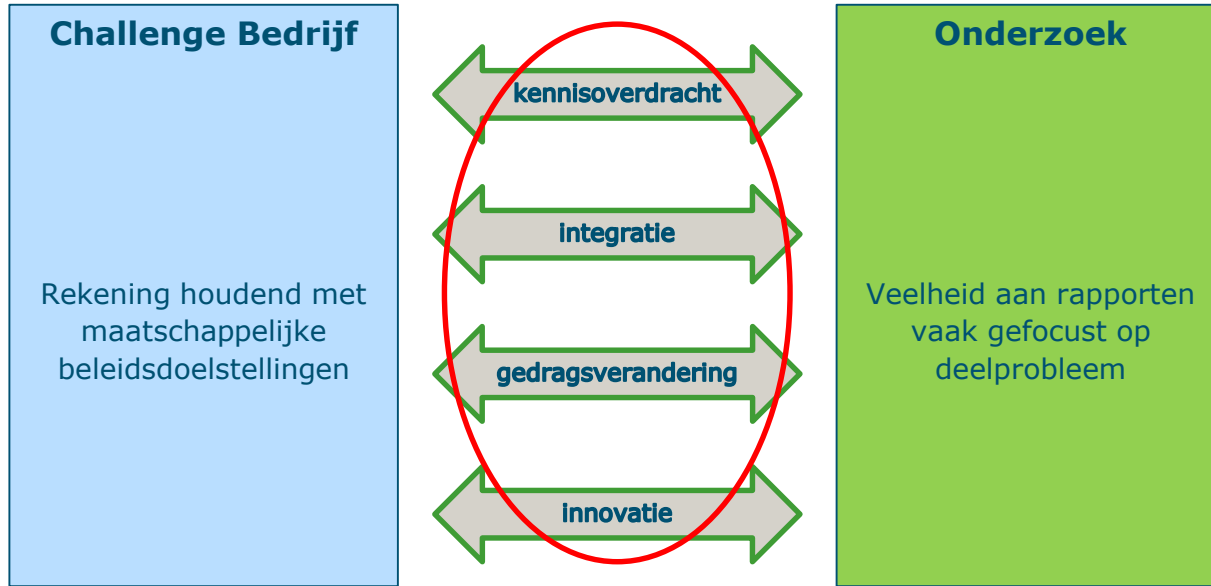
Challenge Bedrijf

Rekening houdend met maatschappelijke beleidsdoelstellingen

kennisoverdracht

integratie

gedragsverandering

innovatie

Onderzoek

Veelheid aan rapporten vaak gefocust op deelprobleem